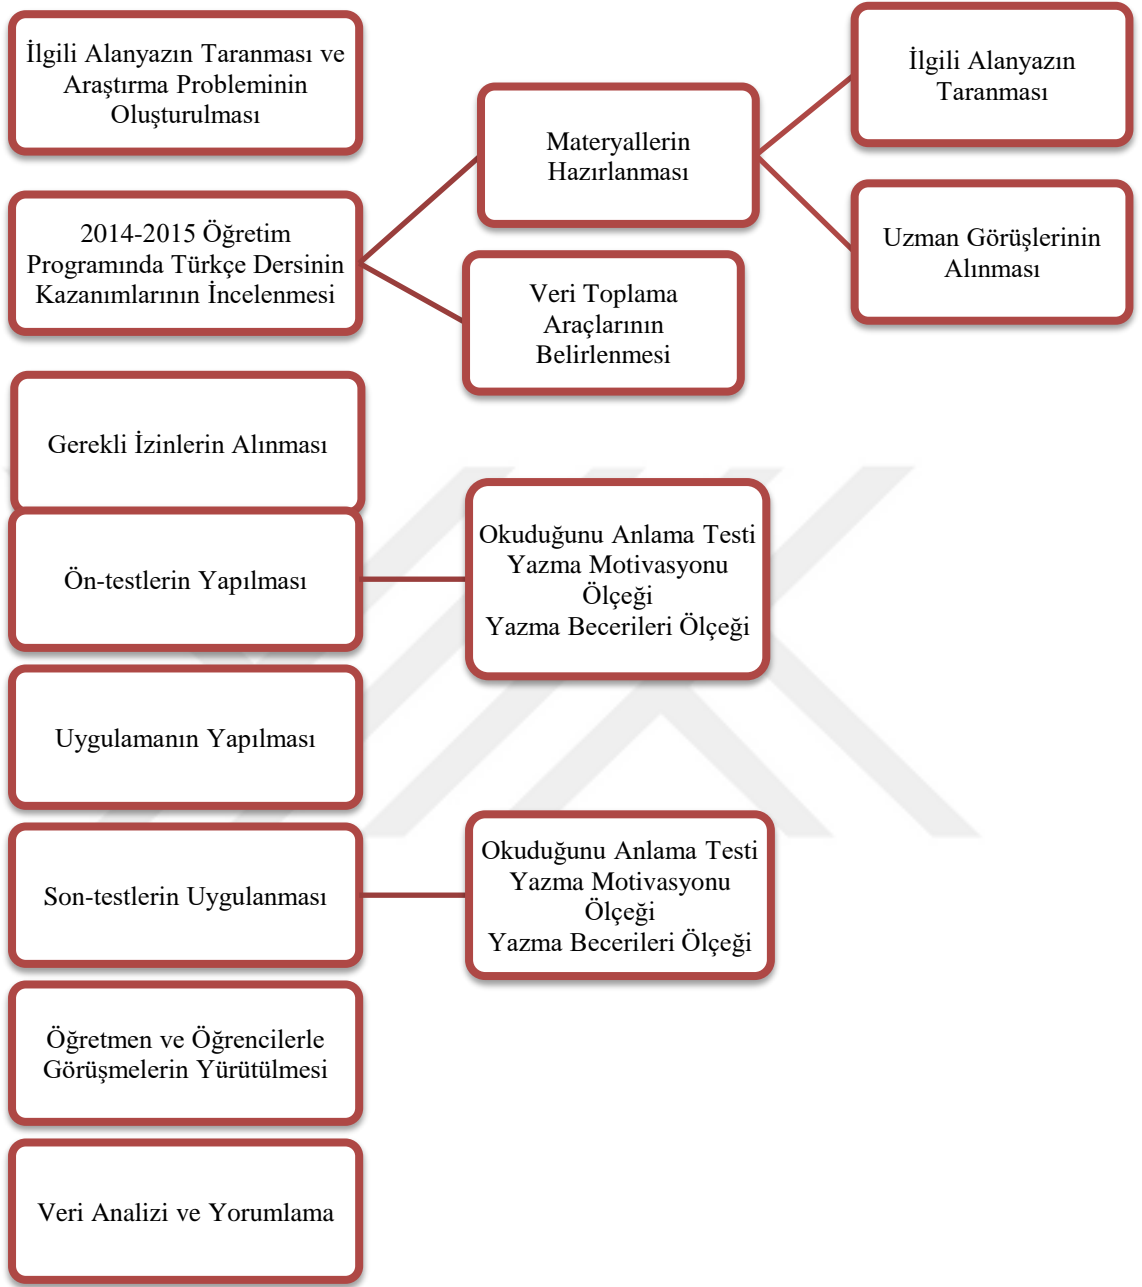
İlgili Alanyazın Taranması ve Araştırma Probleminin Oluşturulması

2014-2015 Öğretim Programında Türkçe Dersinin Kazanımlarının İncelenmesi

Materyallerin Hazırlanması

İlgili Alanyazın Taranması

Uzman Görüşlerinin Alınması

Veri Toplama Araçlarının Belirlenmesi

Gerekli İzinlerin Alınması

Ön-testlerin Yapılması

Okuduğunu Anlama Testi
Yazma Motivasyonu Ölçeği
Yazma Becerileri Ölçeği

Uygulamanın Yapılması

Son-testlerin Uygulanması

Okuduğunu Anlama Testi
Yazma Motivasyonu Ölçeği
Yazma Becerileri Ölçeği

Öğretmen ve Öğrencilerle Görüşmelerin Yürütülmesi

Veri Analizi ve Yorumlama